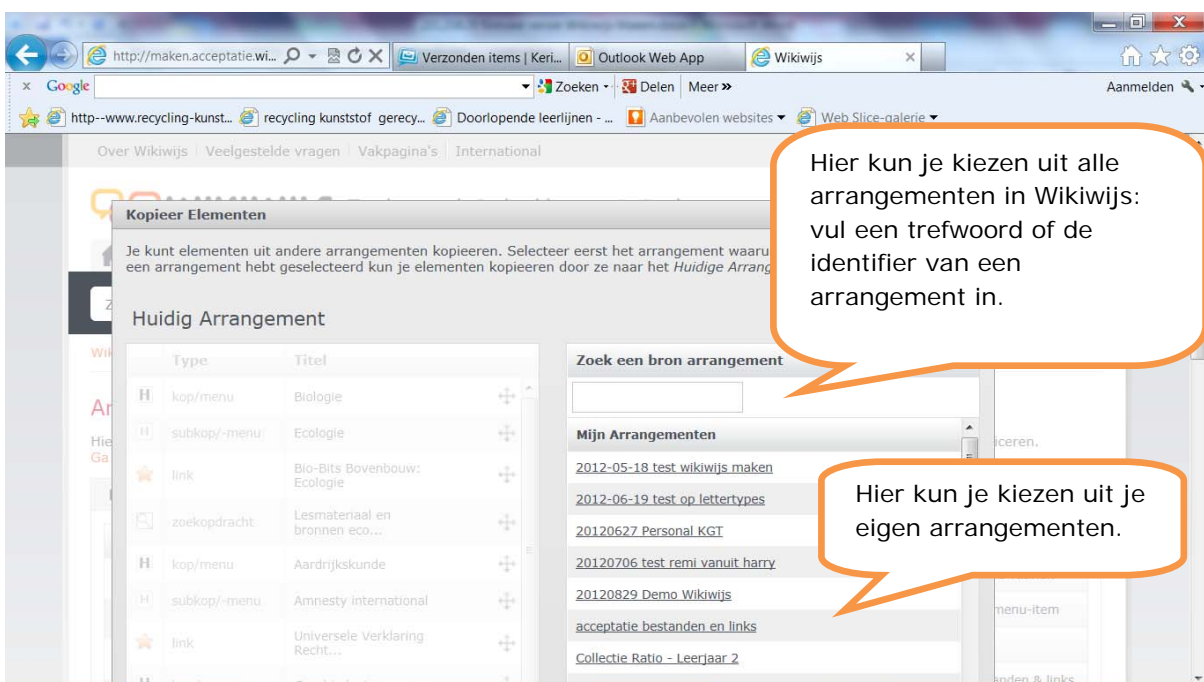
http://maken.acceptatie.wi...
Verzonden items | Keri...
Outlook Web App
Wikiwijs

Google
Zoeken
Delen
Meer »
Aanmelden

http--www.recycling-kunst...
recycling kunststof gerecy...
Doorlopende leerlijnen - ...
Aanbevolen websites
Web Slice-galerie

Over Wikiwijs | Veelgestelde vragen | Vakpagina's | International

Kopieer Elementen

Je kunt elementen uit andere arrangementen kopieeren. Selecteer eerst het arrangement waaru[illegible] een arrangement hebt geselecteerd kun je elementen kopieeren door ze naar het *Huidige Arrang*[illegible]

Hier kun je kiezen uit alle arrangementen in Wikiwijs: vul een trefwoord of de identifier van een arrangement in.

Huidig Arrangement

| Type | Titel |
|---|---|
| kop/menu | Biologie |
| subkop/-menu | Ecologie |
| link | Bio-Bits Bovenbouw: Ecologie |
| zoekopdracht | Lesmateriaal en bronnen eco... |
| kop/menu | Aardrijkskunde |
| subkop/-menu | Amnesty international |
| link | Universele Verklaring Recht... |

Zoek een bron arrangement

Mijn Arrangementen
2012-05-18 test wikiwijs maken
2012-06-19 test op lettertypes
20120627 Personal KGT
20120706 test remi vanuit harry
20120829 Demo Wikiwijs
acceptatie bestanden en links
Collectie Ratio - Leerjaar 2

Hier kun je kiezen uit je eigen arrangementen.

iceren.
menu-item
nden & links